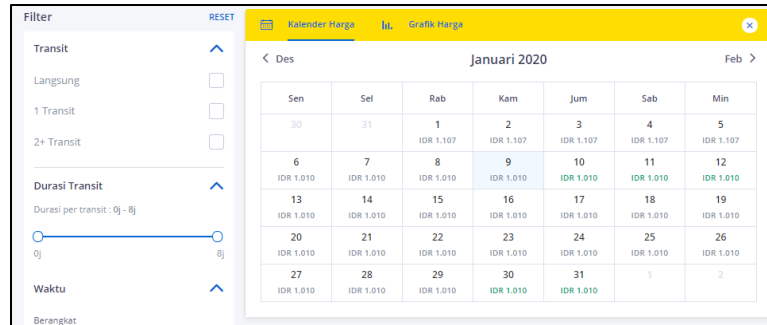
Filter RESET

Transit

Langsung

1 Transit

2+ Transit

Durasi Transit

Durasi per transit : 0j - 8j

0j 8j

Waktu

Berangkat

Kalender Harga Grafik Harga

< Des Januari 2020 Feb >

| Sen | Sel | Rab | Kam | Jum | Sab | Min |
|---|---|---|---|---|---|---|
| 30 | 31 | 1 IDR 1.107 | 2 IDR 1.107 | 3 IDR 1.107 | 4 IDR 1.107 | 5 IDR 1.107 |
| 6 IDR 1.010 | 7 IDR 1.010 | 8 IDR 1.010 | 9 IDR 1.010 | 10 IDR 1.010 | 11 IDR 1.010 | 12 IDR 1.010 |
| 13 IDR 1.010 | 14 IDR 1.010 | 15 IDR 1.010 | 16 IDR 1.010 | 17 IDR 1.010 | 18 IDR 1.010 | 19 IDR 1.010 |
| 20 IDR 1.010 | 21 IDR 1.010 | 22 IDR 1.010 | 23 IDR 1.010 | 24 IDR 1.010 | 25 IDR 1.010 | 26 IDR 1.010 |
| 27 IDR 1.010 | 28 IDR 1.010 | 29 IDR 1.010 | 30 IDR 1.010 | 31 IDR 1.010 | 1 | 2 |